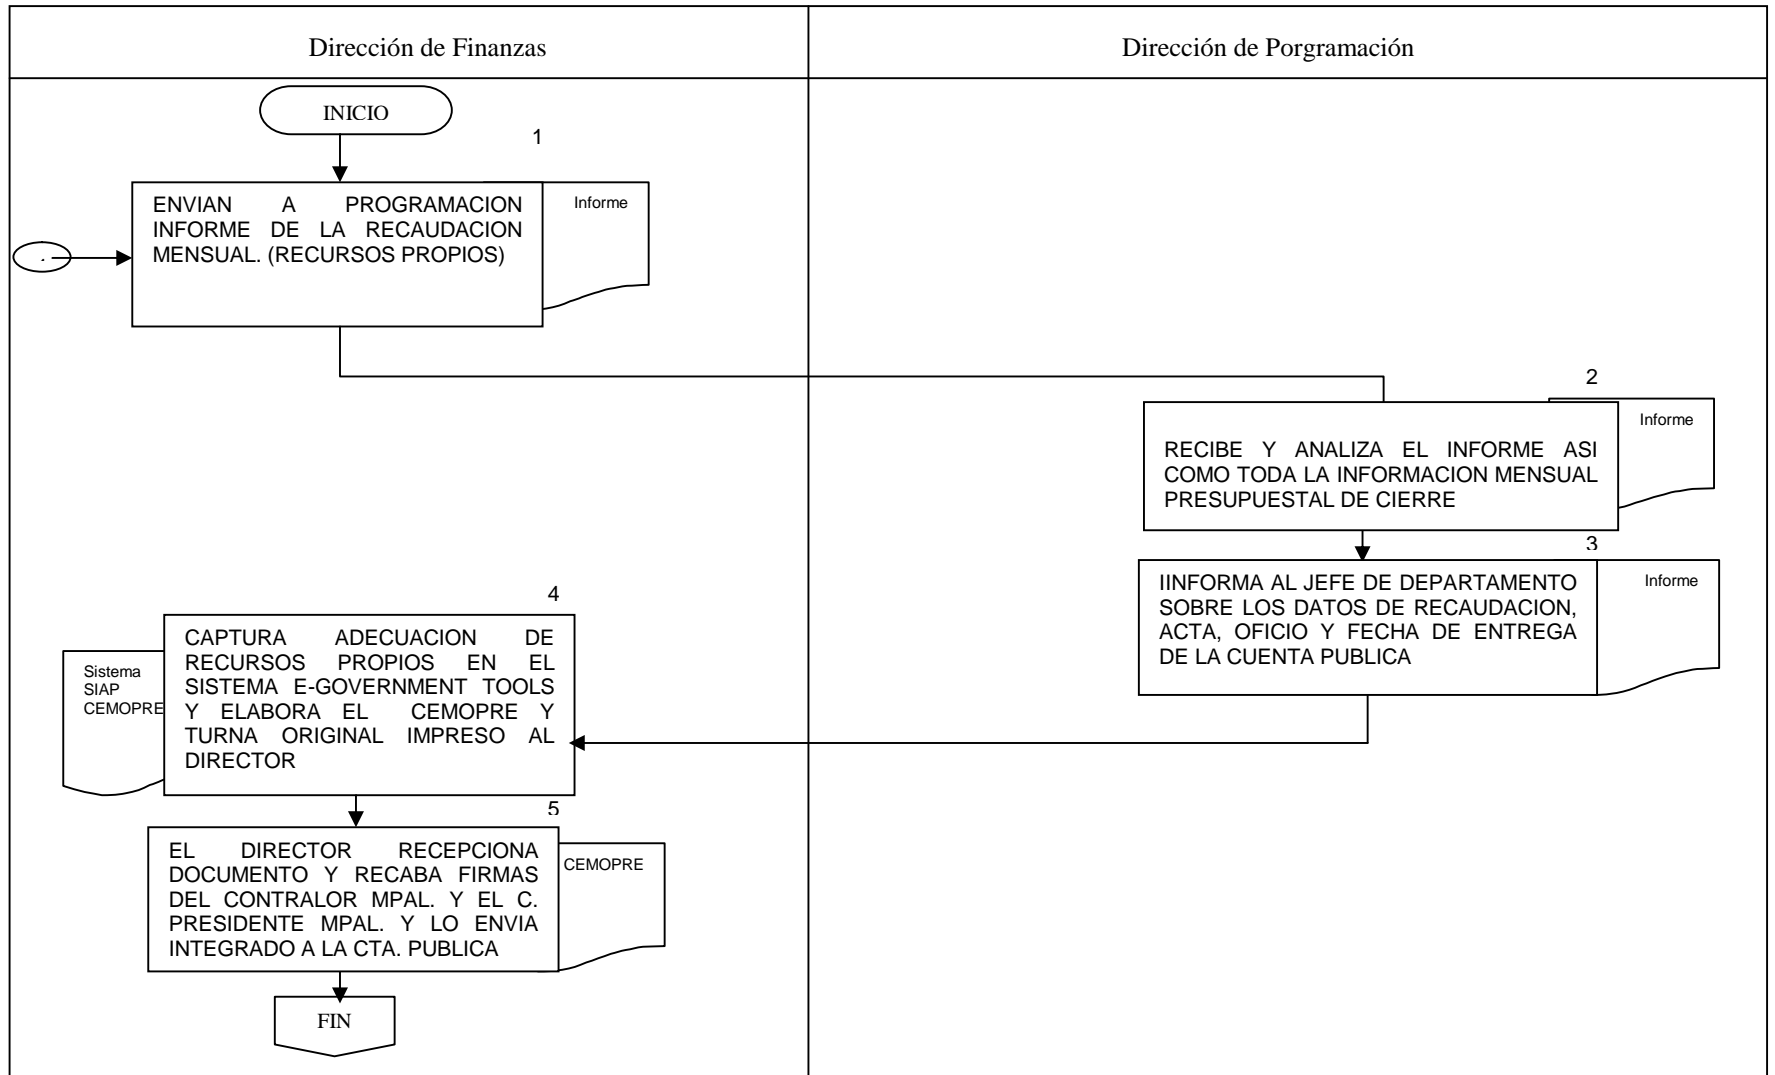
Dirección de Finanzas

Dirección de Porgramación

INICIO

1

ENVIAN A PROGRAMACION INFORME DE LA RECAUDACION MENSUAL. (RECURSOS PROPIOS)

Informe

.

2

RECIBE Y ANALIZA EL INFORME ASI COMO TODA LA INFORMACION MENSUAL PRESUPUESTAL DE CIERRE

Informe

3

IINFORMA AL JEFE DE DEPARTAMENTO SOBRE LOS DATOS DE RECAUDACION, ACTA, OFICIO Y FECHA DE ENTREGA DE LA CUENTA PUBLICA

Informe

4

CAPTURA ADECUACION DE RECURSOS PROPIOS EN EL SISTEMA E-GOVERNMENT TOOLS Y ELABORA EL CEMOPRE Y TURNA ORIGINAL IMPRESO AL DIRECTOR

Sistema SIAP CEMOPRE

5

EL DIRECTOR RECEPCIONA DOCUMENTO Y RECABA FIRMAS DEL CONTRALOR MPAL. Y EL C. PRESIDENTE MPAL. Y LO ENVIA INTEGRADO A LA CTA. PUBLICA

CEMOPRE

FIN